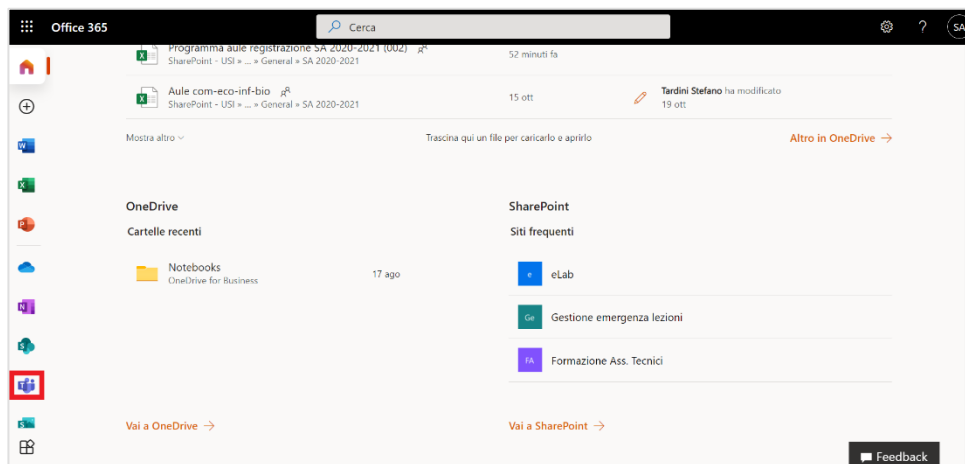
Office 365

Cerca

SA

Programma aule registrazione SA 2020-2021 (002)
SharePoint - USI » ... » General » SA 2020-2021
52 minuti fa

Aule com-eco-inf-bio
SharePoint - USI » ... » General » SA 2020-2021
15 ott
Tardini Stefano ha modificato
19 ott

Mostra altro
Trascina qui un file per caricarlo e aprirlo
Altro in OneDrive →

OneDrive
Cartelle recenti

Notebooks
OneDrive for Business
17 ago

SharePoint
Siti frequenti

e eLab
Ge Gestione emergenza lezioni
FA Formazione Ass. Tecnici

Vai a OneDrive →
Vai a SharePoint →

Feedback